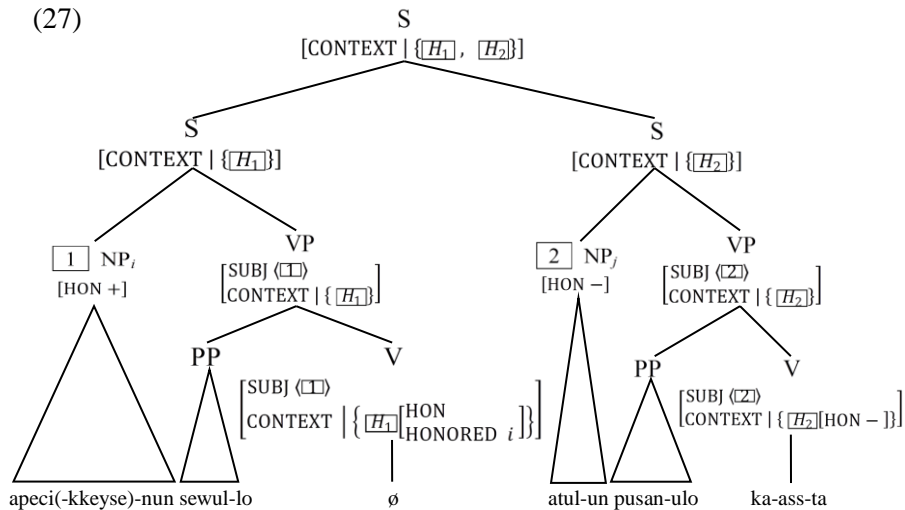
(27)

S
[CONTEXT | {$\boxed{H_1}$, $\boxed{H_2}$}]

S
[CONTEXT | {$\boxed{H_1}$}]

S
[CONTEXT | {$\boxed{H_2}$}]

$\boxed{1}$ NP$_i$
[HON +]

VP
$\begin{bmatrix} \text{SUBJ} \langle \boxed{1} \rangle \\ \text{CONTEXT} \mid \{ \boxed{H_1} \} \end{bmatrix}$

$\boxed{2}$ NP$_j$
[HON −]

VP
$\begin{bmatrix} \text{SUBJ} \langle \boxed{2} \rangle \\ \text{CONTEXT} \mid \{ \boxed{H_2} \} \end{bmatrix}$

PP

V
$\begin{bmatrix} \text{SUBJ} \langle \boxed{1} \rangle \\ \text{CONTEXT} \mid \left\{ \boxed{H_1} \begin{bmatrix} \text{HON} \\ \text{HONORED } i \end{bmatrix} \right\} \end{bmatrix}$

PP

V
$\begin{bmatrix} \text{SUBJ} \langle \boxed{2} \rangle \\ \text{CONTEXT} \mid \{ \boxed{H_2} [\text{HON} -] \} \end{bmatrix}$

apeci(-kkeyse)-nun sewul-lo ø atul-un pusan-ulo ka-ass-ta